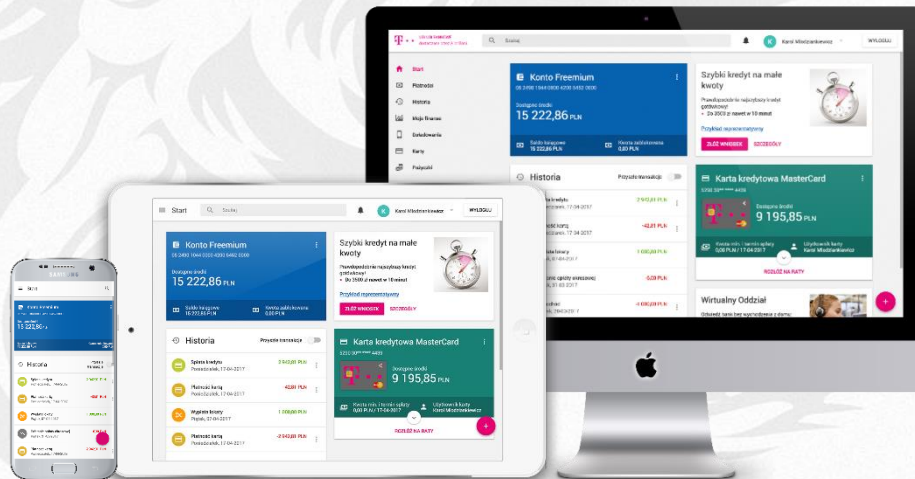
Szukaj
Karol Miedzianowicz
WYLOGUJ
Start
Płatności
Historia
Moje finanse
Gotówkowy
Karty
Pożyczki
Konto Freemium
Dostępne środki
15 222,86 PLN
Saldo księgowe
15 222,86 PLN
Kwota zablokowana
0,00 PLN
Szybki kredyt na małe kwoty
Przykład reprezentatywny
ZŁÓŻ WNIOSEK
SZCZEGÓŁY
Historia
Przyszłe transakcje
Karta kredytowa MasterCard
Dostępne środki
9 195,85 PLN
ROZŁÓŻ NA RATY
Wirtualny Oddział

Start
Szukaj
Karol Miedzianowicz
WYLOGUJ
Konto Freemium
Dostępne środki
15 222,86 PLN
Saldo księgowe
15 222,86 PLN
Kwota zablokowana
0,00 PLN
Szybki kredyt na małe kwoty
Prawdopodobnie najszybszy kredyt gotówkowy:
Do 2500 zł nawet w 10 minut
Przykład reprezentatywny
ZŁÓŻ WNIOSEK
SZCZEGÓŁY
Historia
Przyszłe transakcje
Spłata kredytu
Poniedziałek, 17-04-2017
2 542,00 PLN
Płatność karty
Poniedziałek, 17-04-2017
-42,00 PLN
Wpływ z Plus
Piątek, 07-04-2017
1 000,00 PLN
Płatność karty
Poniedziałek, 17-04-2017
-2 542,00 PLN
Karta kredytowa MasterCard
Dostępne środki
9 195,85 PLN
Kwota min. / termin spłaty
0,00 PLN / 27-04-2017
Użytkownik karty
Karol Miedzianowicz
ROZŁÓŻ NA RATY

Start
Konto Freemium
15 222,86 PLN
Historia